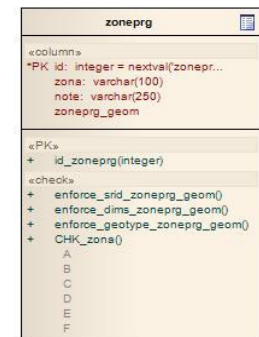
zoneprg

«column»
*PK id: integer = nextval('zonepr...
zona: varchar(100)
note: varchar(250)
zoneprg_geom

«PK»
+ id_zoneprg(integer)

«check»
+ enforce_srid_zoneprg_geom()
+ enforce_dims_zoneprg_geom()
+ enforce_geotype_zoneprg_geom()
+ CHK_zona()
A
B
C
D
E
F